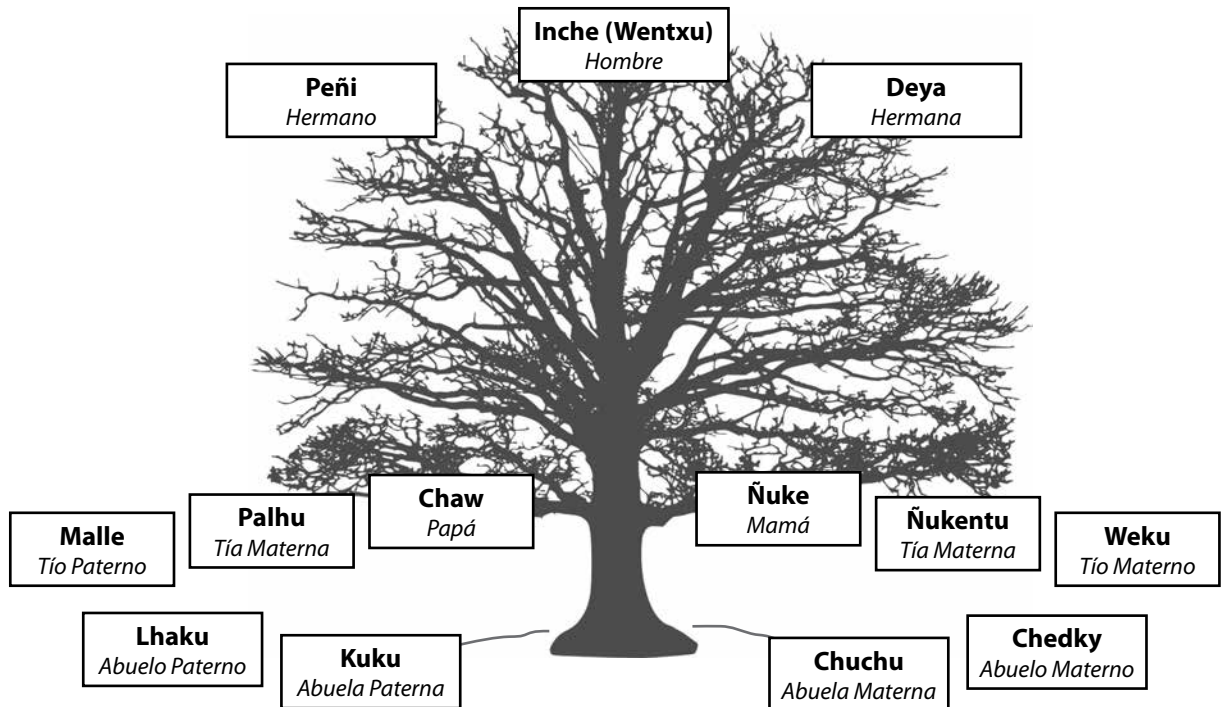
**Inche (Wentxu)**
*Hombre*

**Peñi**
*Hermano*

**Deya**
*Hermana*

**Malle**
*Tío Paterno*

**Palhu**
*Tía Materna*

**Chaw**
*Papá*

**Ñuke**
*Mamá*

**Ñukentu**
*Tía Materna*

**Weku**
*Tío Materno*

**Lhaku**
*Abuelo Paterno*

**Kuku**
*Abuela Paterna*

**Chuchu**
*Abuela Materna*

**Chedky**
*Abuelo Materno*